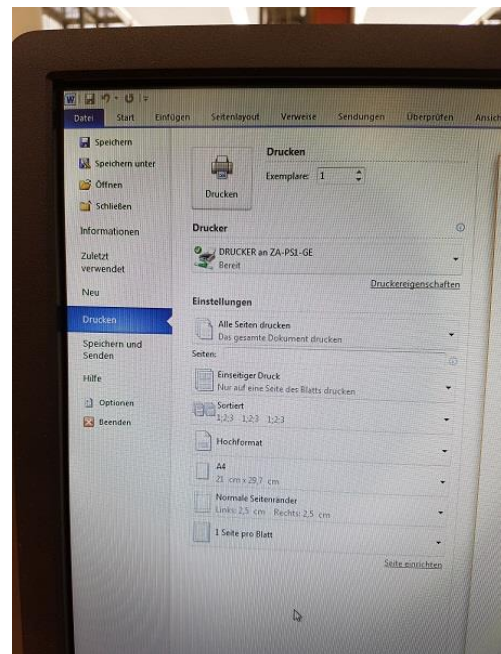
Datei Start Einfügen Seitenlayout Verweise Sendungen Überprüfen Ansich

Speichern
Speichern unter
Öffnen
Schließen
Informationen
Zuletzt verwendet
Neu
Drucken
Speichern und Senden
Hilfe
Optionen
Beenden

Drucken
Exemplare: 1
Drucken

Drucker
DRUCKER an ZA-PS1-GE
Bereit
Druckereigenschaften

Einstellungen
Alle Seiten drucken
Das gesamte Dokument drucken
Seiten:
Einseitiger Druck
Nur auf eine Seite des Blatts drucken
Sortiert
1;2;3 1;2;3 1;2;3
Hochformat
A4
21 cm x 29,7 cm
Normale Seitenränder
Links: 2,5 cm Rechts: 2,5 cm
1 Seite pro Blatt
Seite einrichten